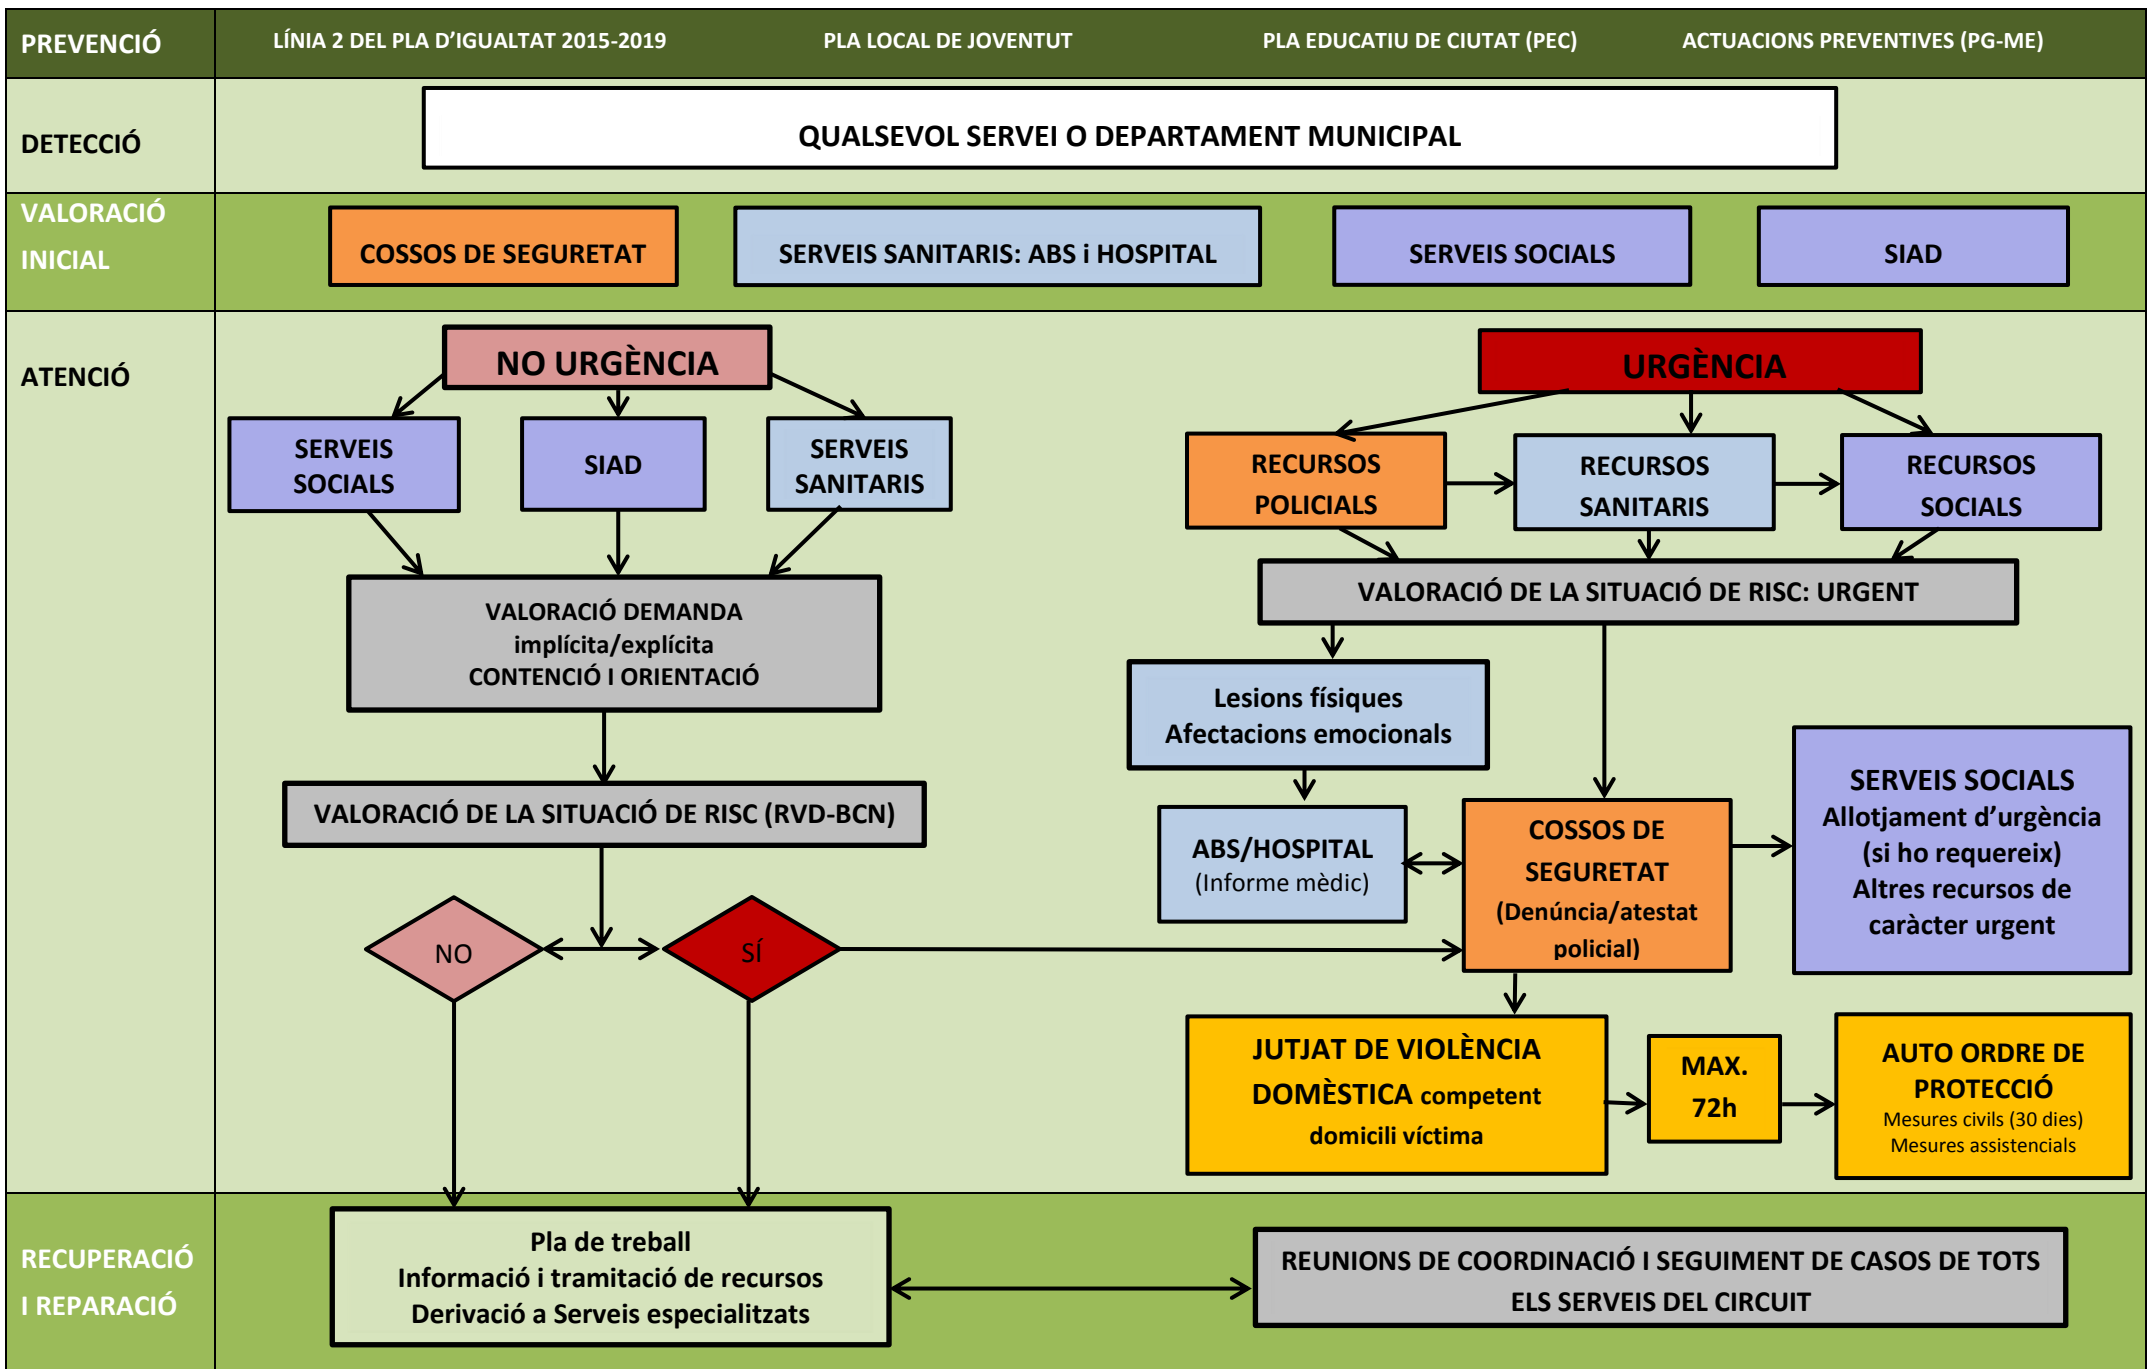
PREVENCIÓ

LÍNIA 2 DEL PLA D'IGUALTAT 2015-2019

PLA LOCAL DE JOVENTUT

PLA EDUCATIU DE CIUTAT (PEC)

ACTUACIONS PREVENTIVES (PG-ME)

DETECCIÓ

QUALSEVOL SERVEI O DEPARTAMENT MUNICIPAL

VALORACIÓ INICIAL

COSSOS DE SEGURETAT

SERVEIS SANITARIS: ABS i HOSPITAL

SERVEIS SOCIALS

SIAD

ATENCIÓ

NO URGÈNCIA

SERVEIS SOCIALS

SIAD

SERVEIS SANITARIS

VALORACIÓ DEMANDA
implícita/explícita
CONTENCIÓ I ORIENTACIÓ

VALORACIÓ DE LA SITUACIÓ DE RISC (RVD-BCN)

NO

SÍ

URGÈNCIA

RECURSOS POLICIALS

RECURSOS SANITARIS

RECURSOS SOCIALS

VALORACIÓ DE LA SITUACIÓ DE RISC: URGENT

Lesions físiques
Afectacions emocionals

ABS/HOSPITAL
(Informe mèdic)

COSSOS DE SEGURETAT
(Denúncia/atestat policial)

SERVEIS SOCIALS
Allotjament d'urgència
(si ho requereix)
Altres recursos de caràcter urgent

JUTJAT DE VIOLÈNCIA DOMÈSTICA competent domicili víctima

MAX. 72h

AUTO ORDRE DE PROTECCIÓ
Mesures civils (30 dies)
Mesures assistencials

RECUPERACIÓ I REPARACIÓ

Pla de treball
Informació i tramitació de recursos
Derivació a Serveis especialitzats

REUNIONS DE COORDINACIÓ I SEGUIMENT DE CASOS DE TOTS ELS SERVEIS DEL CIRCUIT